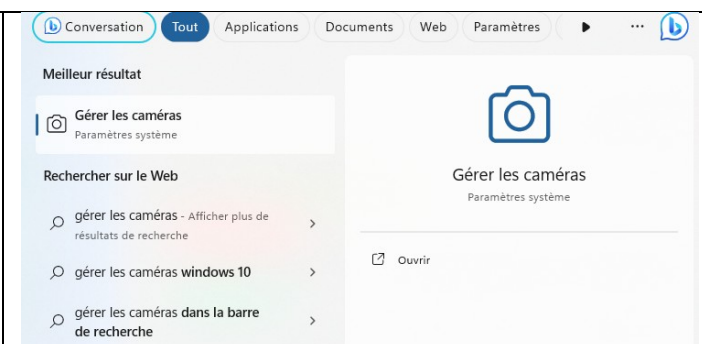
Conversation Tout Applications Documents Web Paramètres ···

Meilleur résultat

Gérer les caméras
Paramètres système

Rechercher sur le Web

gérer les caméras - Afficher plus de résultats de recherche

gérer les caméras windows 10

gérer les caméras dans la barre de recherche

Gérer les caméras
Paramètres système

Ouvrir